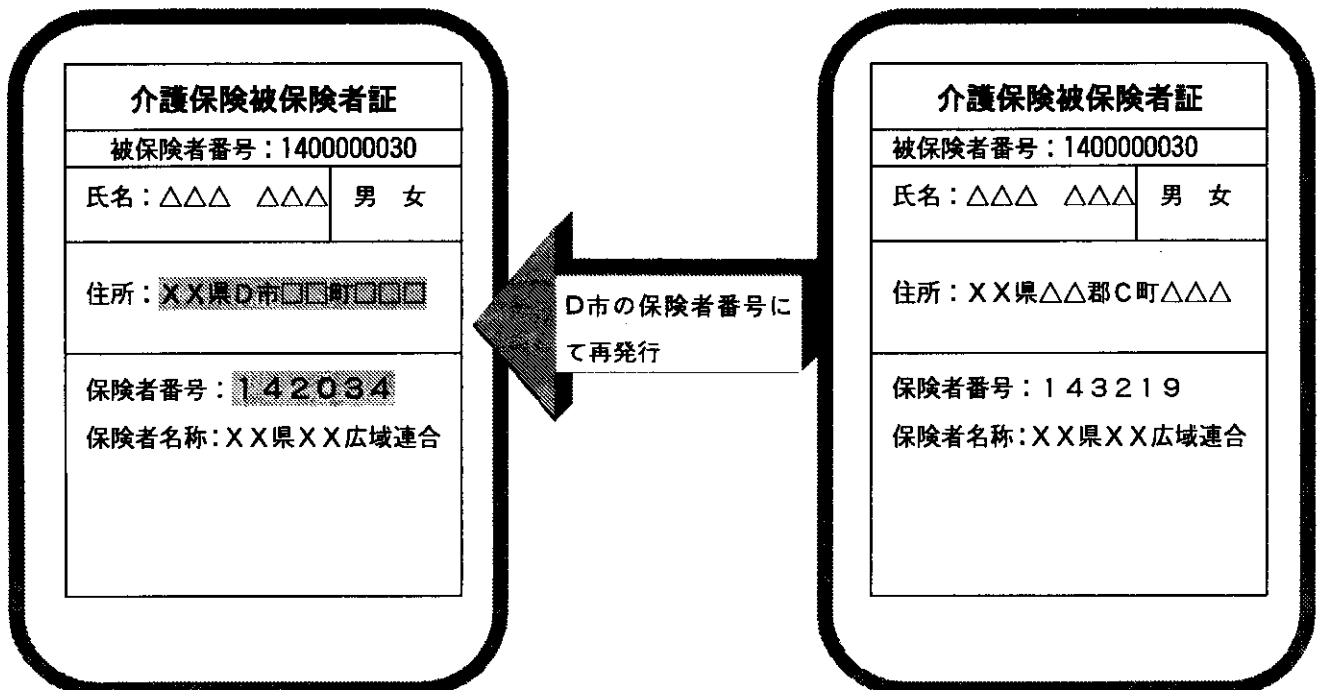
介護保険被保険者証
被保険者番号：1400000030
氏名：△△△　△△△　男　女
住所：XX県D市□□町□□□
保険者番号：１４２０３４
保険者名称：XX県XX広域連合

D市の保険者番号にて再発行

介護保険被保険者証
被保険者番号：1400000030
氏名：△△△　△△△　男　女
住所：XX県△△郡C町△△△
保険者番号：１４３２１９
保険者名称：XX県XX広域連合